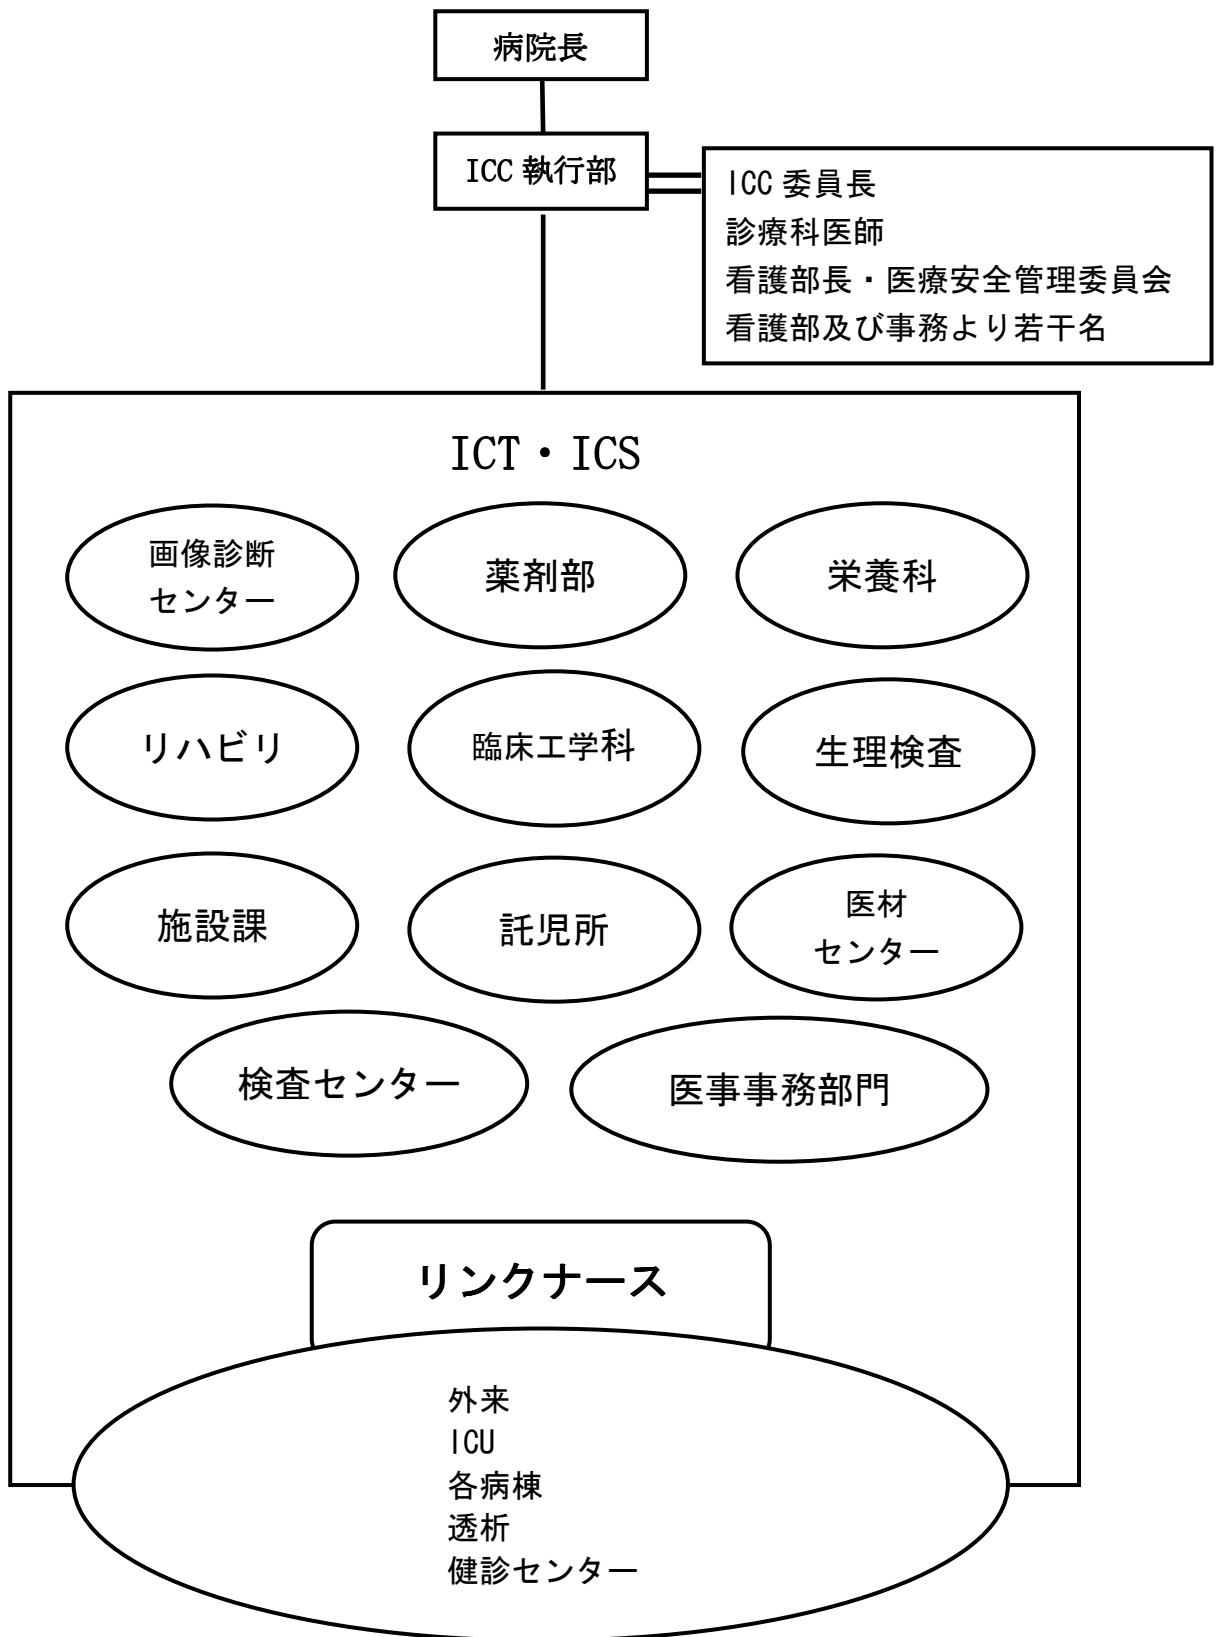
病院長

ICC 執行部

ICC 委員長
診療科医師
看護部長・医療安全管理委員会
看護部及び事務より若干名

ICT・ICS

画像診断センター

薬剤部

栄養科

リハビリ

臨床工学科

生理検査

施設課

託児所

医材センター

検査センター

医事事務部門

リンクナース

外来
ICU
各病棟
透析
健診センター